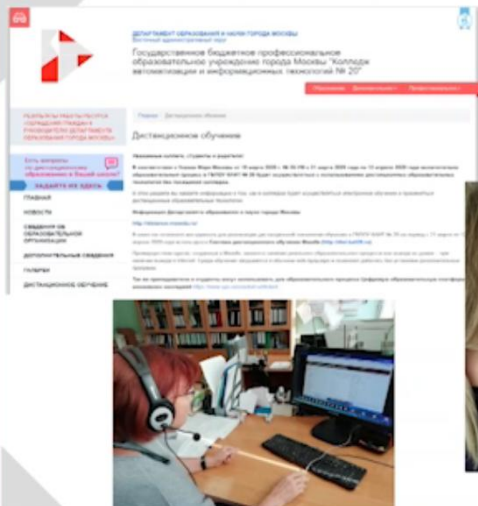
ДЕПАРТАМЕНТ ОБРАЗОВАНИЯ И НАУКИ ГОРОДА МОСКВЫ
Восточный административный округ

Государственное бюджетное профессиональное образовательное учреждение города Москвы "Колледж автоматизации и информационных технологий № 20"

Образование | Деятельность | Профессионалам

Главная · Дистанционное обучение

РЕЗУЛЬТАТЫ РАБОТЫ РЕСУРСА «ОБРАЩЕНИЯ ГРАЖДАН К РУКОВОДИТЕЛЮ ДЕПАРТАМЕНТА ОБРАЗОВАНИЯ ГОРОДА МОСКВЫ»

Есть вопросы по дистанционному образованию в Вашей школе?

ЗАДАЙТЕ ИХ ЗДЕСЬ

ГЛАВНАЯ
НОВОСТИ
СВЕДЕНИЯ ОБ ОБРАЗОВАТЕЛЬНОЙ ОРГАНИЗАЦИИ
ДОПОЛНИТЕЛЬНЫЕ СВЕДЕНИЯ
ГАЛЕРЕЯ
ДИСТАНЦИОННОЕ ОБУЧЕНИЕ

Дистанционное обучение

Уважаемые коллеги, студенты и родители!

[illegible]